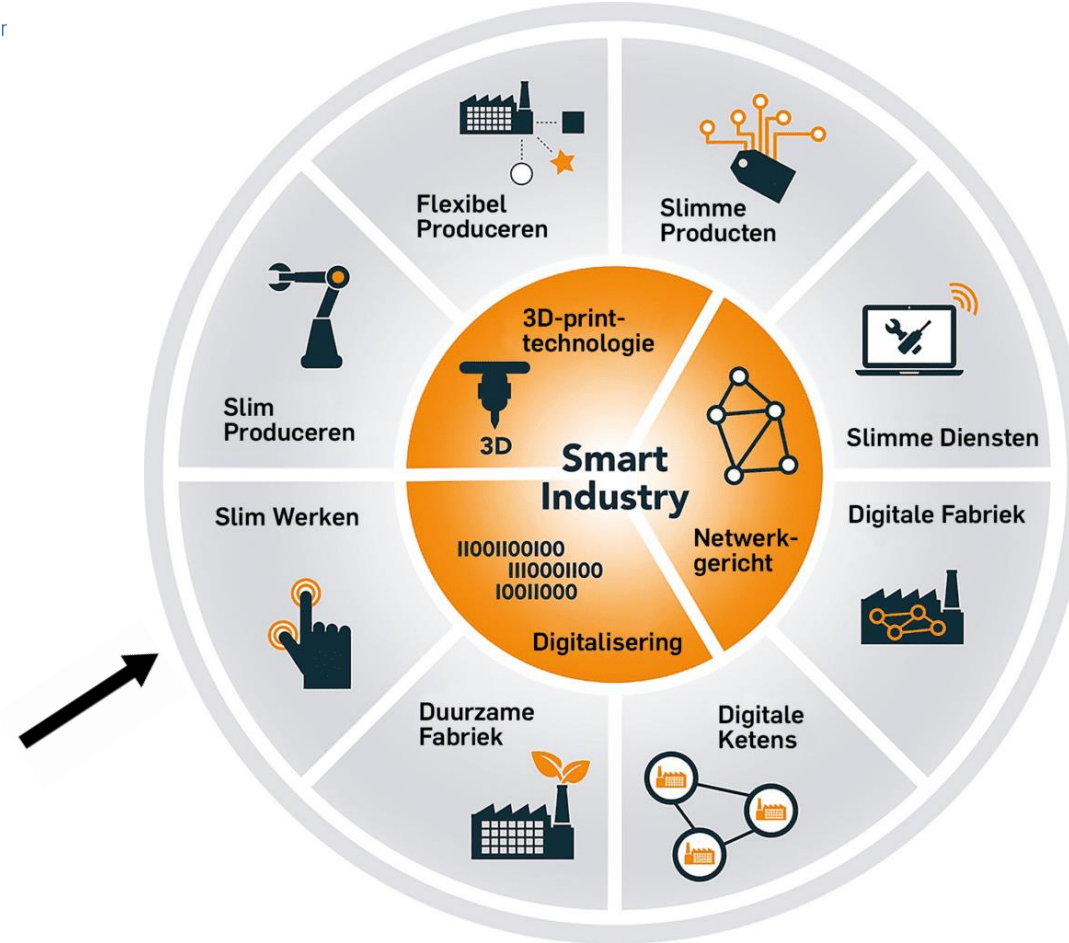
r

Flexibel Produceren

Slimme Producten

Slim Produceren

Slimme Diensten

Slim Werken

Digitale Fabriek

Duurzame Fabriek

Digitale Ketens

3D-print-technologie

3D

Smart Industry

Netwerk-gericht

1100110010O
111000110O
10011000

Digitalisering